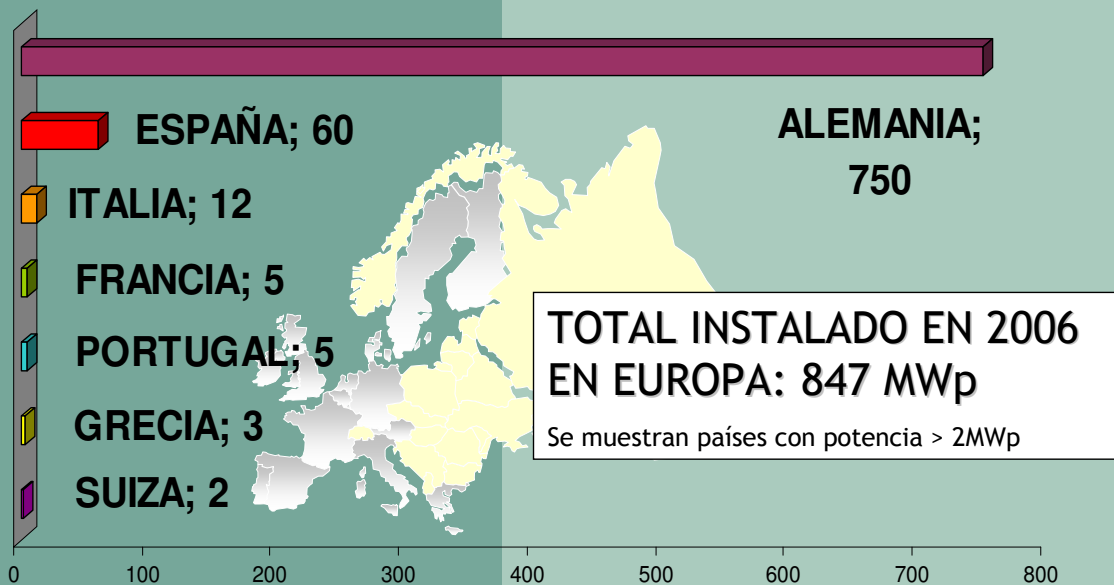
ESPAÑA; 60

ITALIA; 12

FRANCIA; 5

PORTUGAL; 5

GRECIA; 3

SUIZA; 2

ALEMANIA; 750

TOTAL INSTALADO EN 2006 EN EUROPA: 847 MWp

Se muestran países con potencia > 2MWp

0 100 200 300 400 500 600 700 800